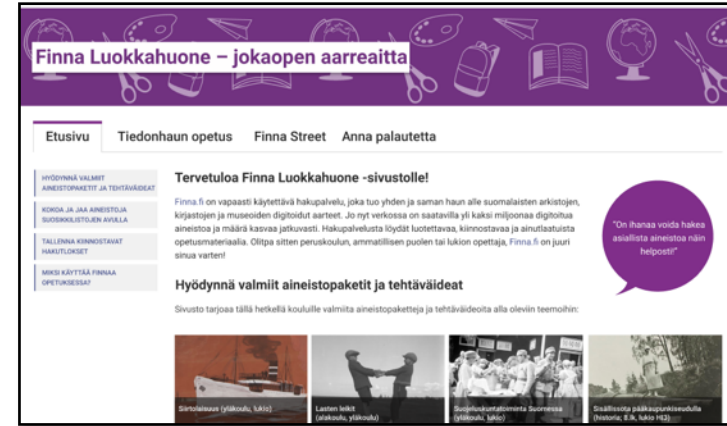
Finna Luokkahuone – jokaopen aarreaitta

Etusivu
Tiedonhaun opetus
Finna Street
Anna palautetta

HYÖDYNNÄ VALMIIT AINEISTOPAKETIT JA TEHTÄVÄIDEAT

KOKOA JA JAA AINEISTOJA SUOSIKKILISTOJEN AVULLA

TALLENNA KIINNOSTAVAT HAKUTULOKSET

MIKSI KÄYTTÄÄ FINNAA OPETUKSESSA?

Tervetuloa Finna Luokkahuone -sivustolle!

Finna.fi on vapaasti käytettävä hakupalvelu, joka tuo yhden ja saman haun alle suomalaisten arkistojen, kirjastojen ja museoiden digitoidut aarteet. Jo nyt verkossa on saatavilla yli kaksi miljoonaa digitoitua aineistoa ja määrä kasvaa jatkuvasti. Hakupalvelusta löydät luotettavaa, kiinnostavaa ja ainutlaatuista opetusmateriaalia. Olitpa sitten peruskoulun, ammatillisen puolen tai lukion opettaja, Finna.fi on juuri sinua varten!

"On ihanaa voida hakea asiallista aineistoa näin helposti!"

Hyödynnä valmiit aineistopaketit ja tehtäväideat

Sivusto tarjoaa tällä hetkellä kouluille valmiita aineistopaketteja ja tehtäväideoita alla oleviin teemoihin:

Siirtolaisuus (yläkoulu, lukio)

Lasten leikit (alakoulu, yläkoulu)

Suojeluskuntatoiminta Suomessa (yläkoulu, lukio)

Sisällissota pääkaupunkiseudulla (historia; 8.lk, lukio HI3)